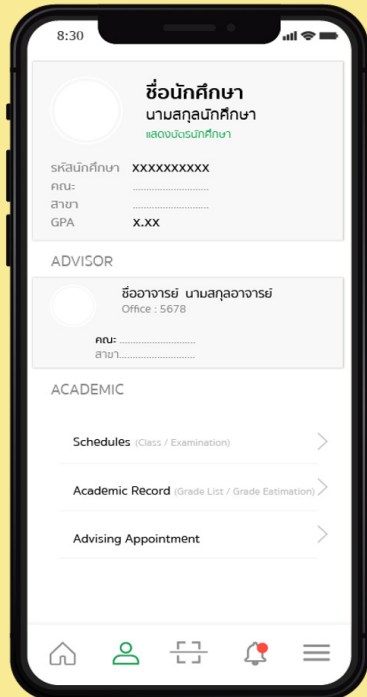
8:30

ชื่อนักศึกษา
นามสกุลนักศึกษา
แสดงบัตรนักศึกษา

รหัสนักศึกษา XXXXXXXXXX
คณะ ..............................
สาขา ..............................
GPA X.XX

ADVISOR

ชื่ออาจารย์ นามสกุลอาจารย์
Office : 5678
คณะ ..............................
สาขา..............................

ACADEMIC

Schedules (Class / Examination)

Academic Record (Grade List / Grade Eatimation)

Advising Appointment